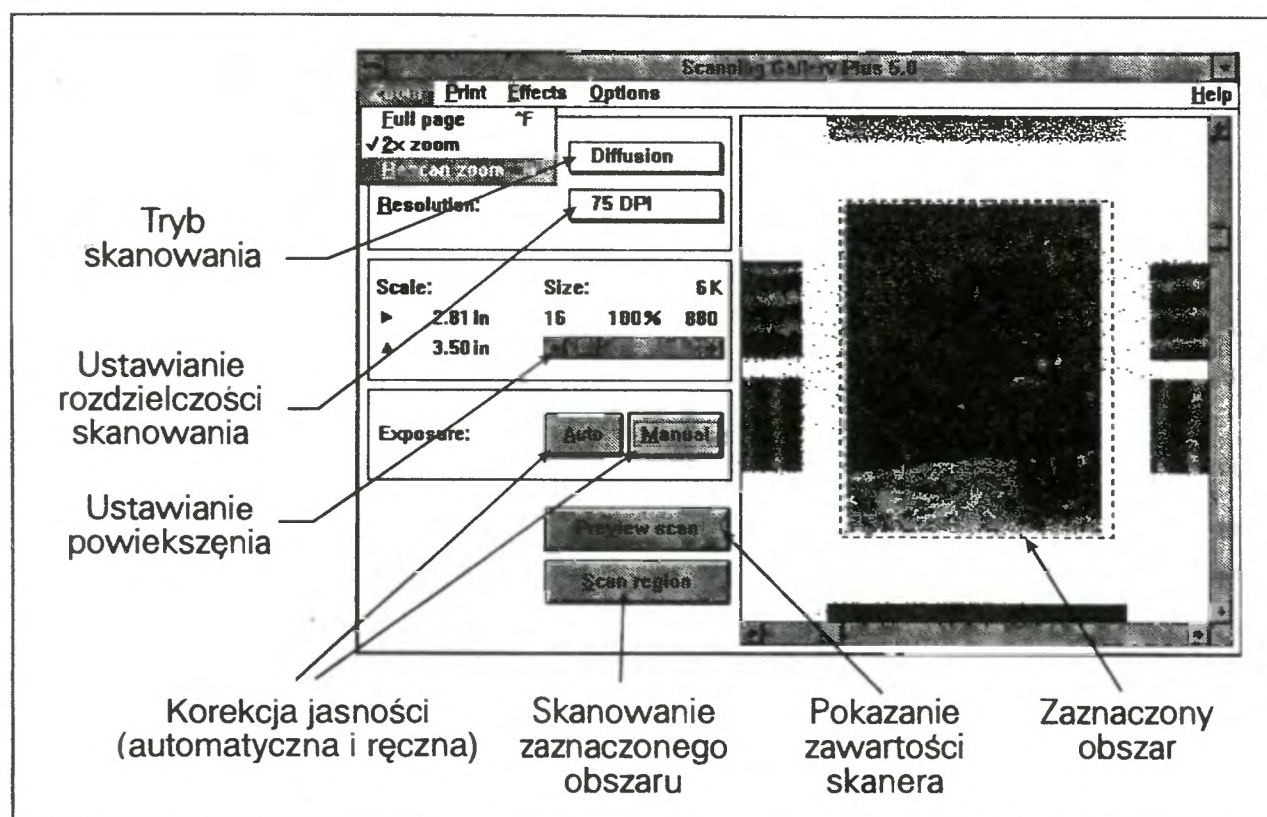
Scanning Gallery Plus 5.0

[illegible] Print Effects Options Help

Full page ^F
✓2x zoom
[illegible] zoom

Diffusion

Resolution: 75 DPI

Scale: Size: 6K
► 2.81 in 16 100% 880
▲ 3.50 in

Exposure: Auto Manual

Preview scan

Scan region

Tryb skanowania

Ustawianie rozdzielczości skanowania

Ustawianie powiekszęnia

Korekcja jasności (automatyczna i ręczna)

Skanowanie zaznaczonego obszaru

Pokazanie zawartości skanera

Zaznaczony obszar